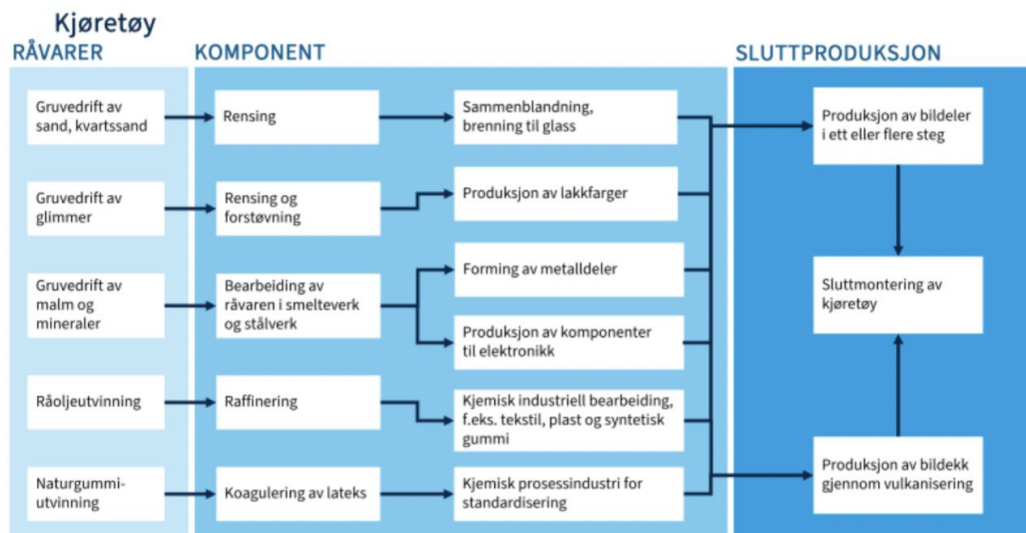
Kjøretøy

RÅVARER

Gruvedrift av sand, kvartssand

Gruvedrift av glimmer

Gruvedrift av malm og mineraler

Råoljeutvinning

Naturgummiutvinning

KOMPONENT

Rensing

Rensing og forstøvning

Bearbeiding av råvaren i smelteverk og stålverk

Raffinering

Koagulering av lateks

Sammenblandning, brenning til glass

Produksjon av lakkfarger

Forming av metalldeler

Produksjon av komponenter til elektronikk

Kjemisk industriell bearbeiding, f.eks. tekstil, plast og syntetisk gummi

Kjemisk prosessindustri for standardisering

SLUTTPRODUKSJON

Produksjon av bildeler i ett eller flere steg

Sluttmontering av kjøretøy

Produksjon av bildekk gjennom vulkanisering